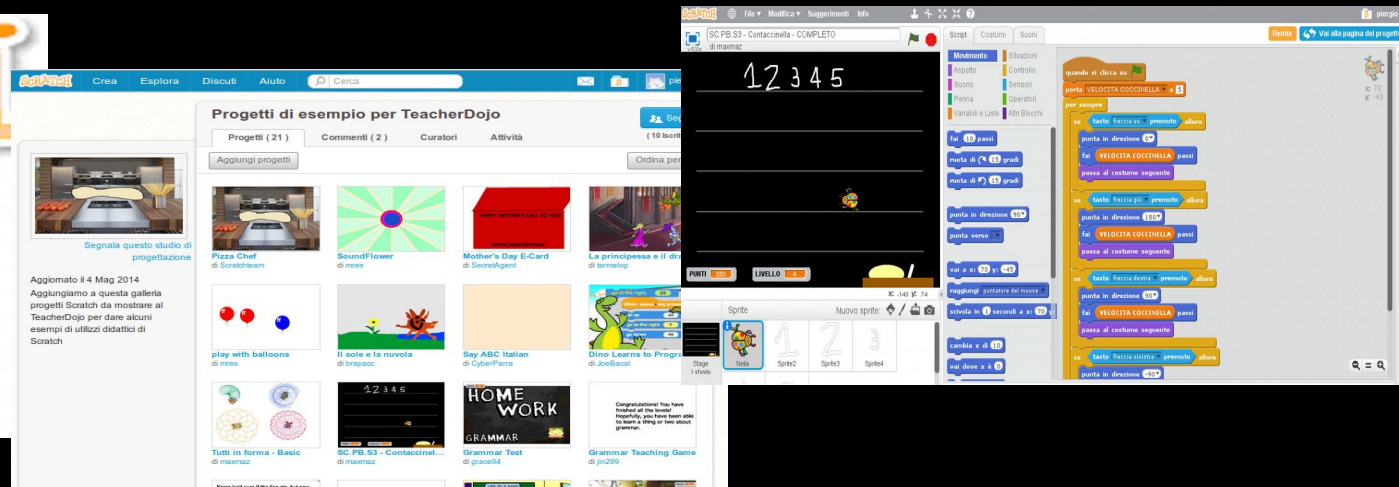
SCRATCH Crea Esplora Discuti Aiuto Cerca pier

Progetti di esempio per TeacherDojo

Progetti ( 21 ) Commenti ( 2 ) Curatori Attività

( 10 iscritt

Aggiungi progetti

Ordina per

Segnala questo studio di progettazione

Aggiornato il 4 Mag 2014

Aggiungiamo a questa galleria progetti Scratch da mostrare al TeacherDojo per dare alcuni esempi di utilizzi didattici di Scratch

Pizza Chef
di Scratchteam

SoundFlower
di mres

HAPPY MOTHER'S DAY TO YOU

Mother's Day E-Card
di SecretAgent

La principessa e il dra
di tarmelop

play with balloons
di mres

Il sole e la nuvola
di brapacc

Say ABC Italian
di CyberParra

Dino Learns to Progr
di JoeBacal

Tutti in forma - Basic
di maxmaz

12345

SC.PB.S3 - Contaccinel...
di maxmaz

HOME WORK GRAMMAR

Grammar Test
di grace94

Congratulations! You have finished all the levels! Hopefully, you have been able to learn a thing or two about grammar.

Grammar Teaching Game
di jin299

SCRATCH File Modifica Suggerimenti Info

piergi

SC.PB.S3 - Contaccinella - COMPLETO
di maxmaz

12345

PUNTI 250 LIVELLO 6

x: -143 y: 74

Sprite Nuovo sprite:

Stage 1 sfondo

Nella Sprite2 Sprite3 Sprite4

Script Costumi Suoni

Movimento Situazioni
Aspetto Controllo
Suono Sensori
Penna Operatori
Variabili e Liste Altri Blocchi

fai 10 passi
ruota di 15 gradi
ruota di 15 gradi
punta in direzione 90
punta verso
vai a x: 70 y: -45
raggiungi puntatore del mouse
scivola in 1 secondi a x: 70
cambia x di 10
vai dove x è 0

Remix Vai alla pagina del progetto

quando si clicca su
porta VELOCITA COCCINELLA a 5
per sempre
se tasto freccia su premuto allora
punta in direzione 0
fai VELOCITA COCCINELLA passi
passa al costume seguente
se tasto freccia giù premuto allora
punta in direzione 180
fai VELOCITA COCCINELLA passi
passa al costume seguente
se tasto freccia destra premuto allora
punta in direzione 90
fai VELOCITA COCCINELLA passi
passa al costume seguente
se tasto freccia sinistra premuto allora
punta in direzione -90

x: 70
y: -45